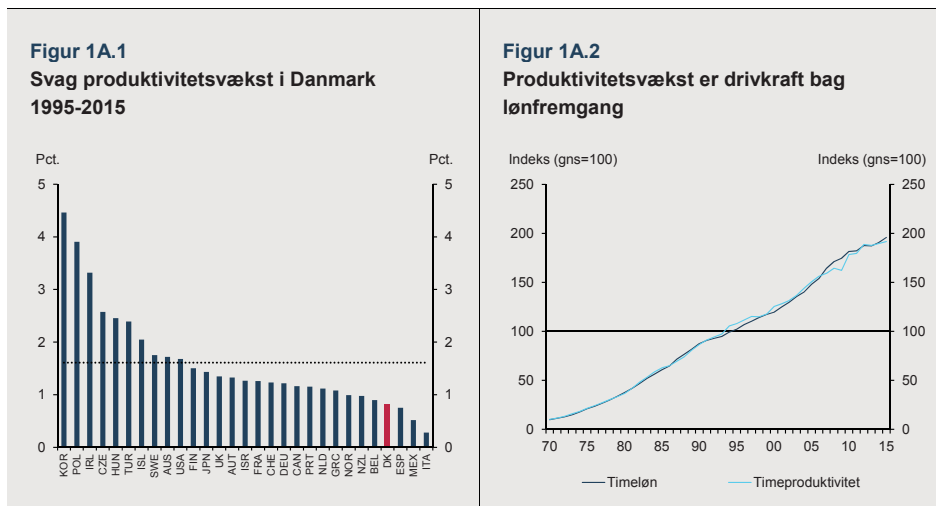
Figur 1A.1
Svag produktivitetsvækst i Danmark 1995-2015

Pct.
Pct.
5
4
3
2
1
0
KOR POL IRL CZE HUN TUR ISL SWE AUS USA FIN JPN UK AUT ISR FRA CHE DEU CAN PRT NLD GRC NOR NZL BEL DK ESP MEX ITA

Figur 1A.2
Produktivitetsvækst er drivkraft bag lønfremgang

Indeks (gns=100)
Indeks (gns=100)
250
200
150
100
50
0
70 75 80 85 90 95 00 05 10 15

Timeløn
Timeproduktivitet